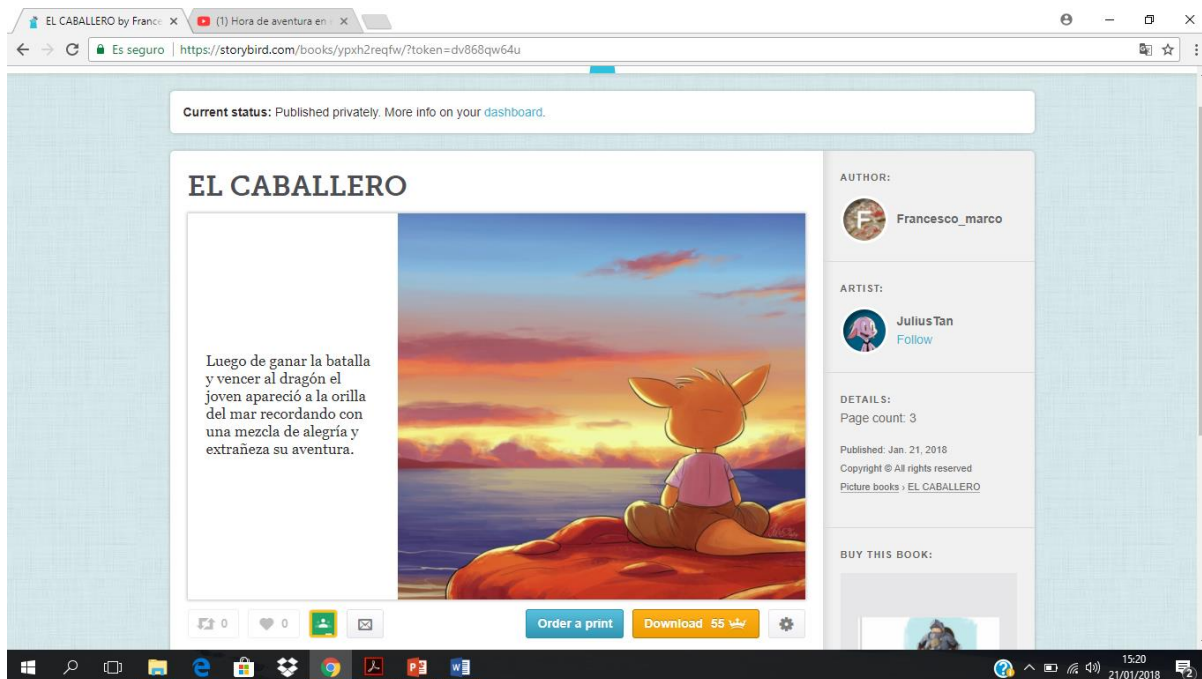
EL CABALLERO by France ×
(1) Hora de aventura en ×

Es seguro | https://storybird.com/books/ypxh2reqfw/?token=dv868qw64u

Current status: Published privately. More info on your dashboard.

EL CABALLERO

Luego de ganar la batalla y vencer al dragón el joven apareció a la orilla del mar recordando con una mezcla de alegría y extrañeza su aventura.

AUTHOR:
Francesco_marco

ARTIST:
JuliusTan
Follow

DETAILS:
Page count: 3

Published: Jan. 21, 2018
Copyright © All rights reserved
Picture books › EL CABALLERO

BUY THIS BOOK:

0
0
Order a print
Download 55

15:20
21/01/2018
2